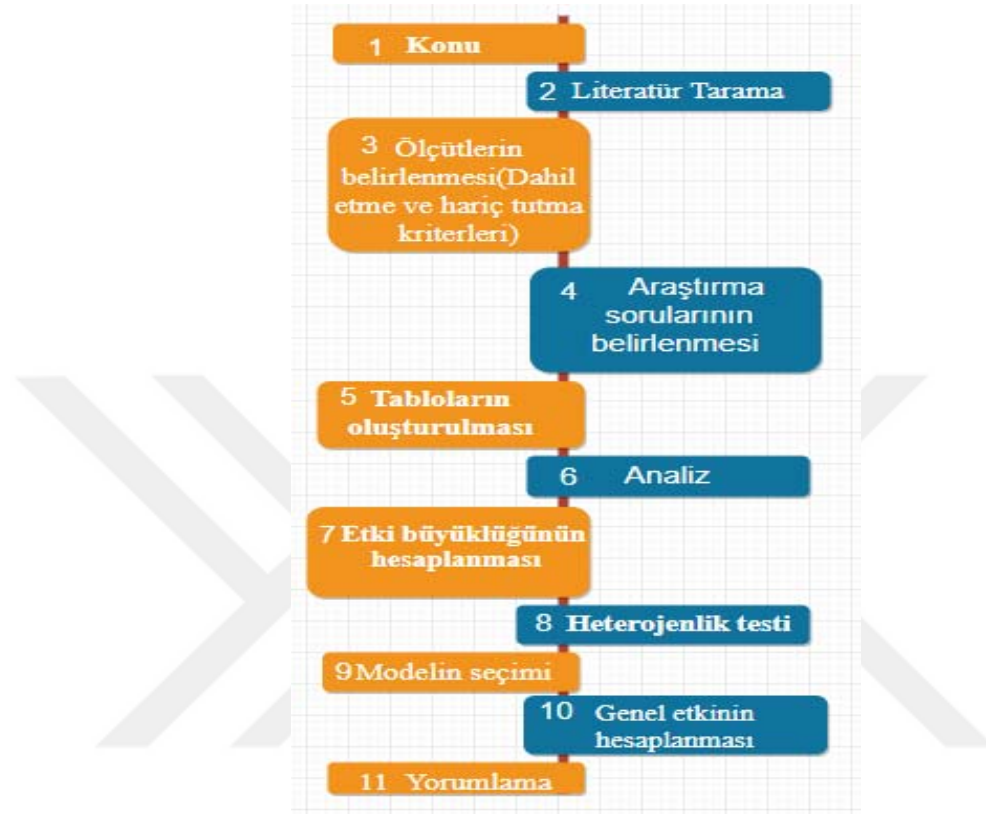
1 Konu

2 Literatür Tarama

3 Ölçütlerin belirlenmesi(Dahil etme ve hariç tutma kriterleri)

4 Araştırma sorularının belirlenmesi

5 Tabloların oluşturulması

6 Analiz

7 Etki büyüklüğünün hesaplanması

8 Heterojenlik testi

9 Modelin seçimi

10 Genel etkinin hesaplanması

11 Yorumlama